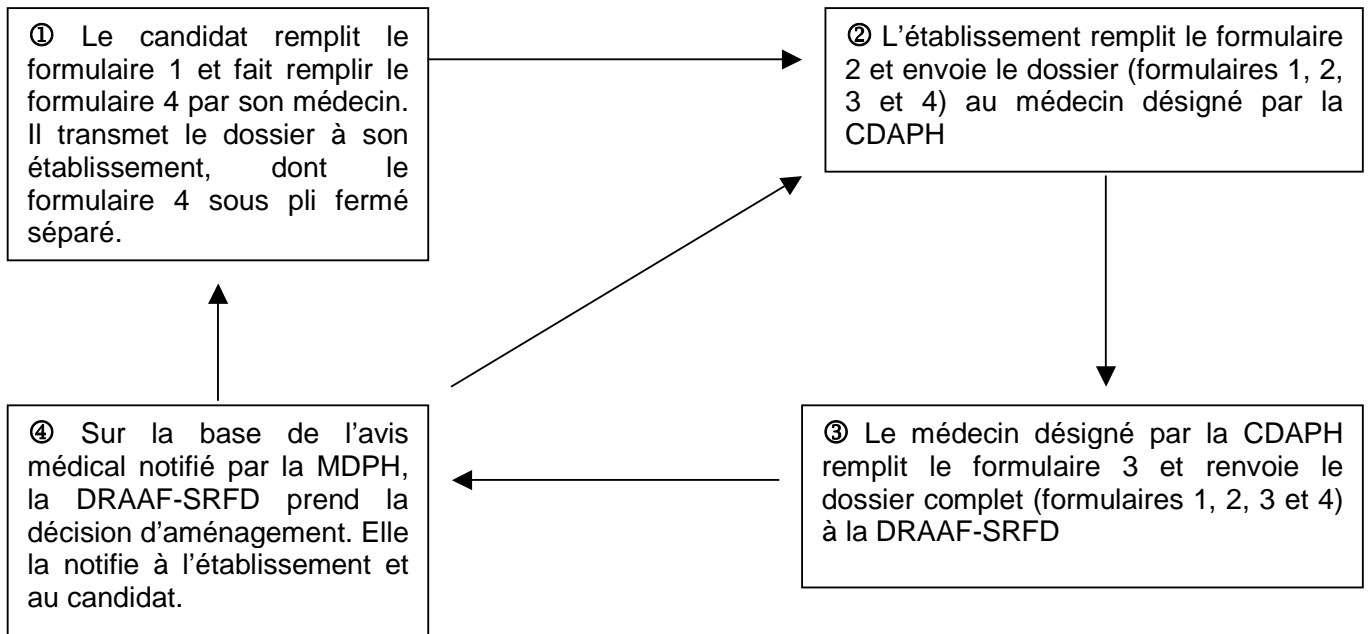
① Le candidat remplit le formulaire 1 et fait remplir le formulaire 4 par son médecin. Il transmet le dossier à son établissement, dont le formulaire 4 sous pli fermé séparé.

② L'établissement remplit le formulaire 2 et envoie le dossier (formulaires 1, 2, 3 et 4) au médecin désigné par la CDAPH

③ Le médecin désigné par la CDAPH remplit le formulaire 3 et renvoie le dossier complet (formulaires 1, 2, 3 et 4) à la DRAAF-SRFD

④ Sur la base de l'avis médical notifié par la MDPH, la DRAAF-SRFD prend la décision d'aménagement. Elle la notifie à l'établissement et au candidat.